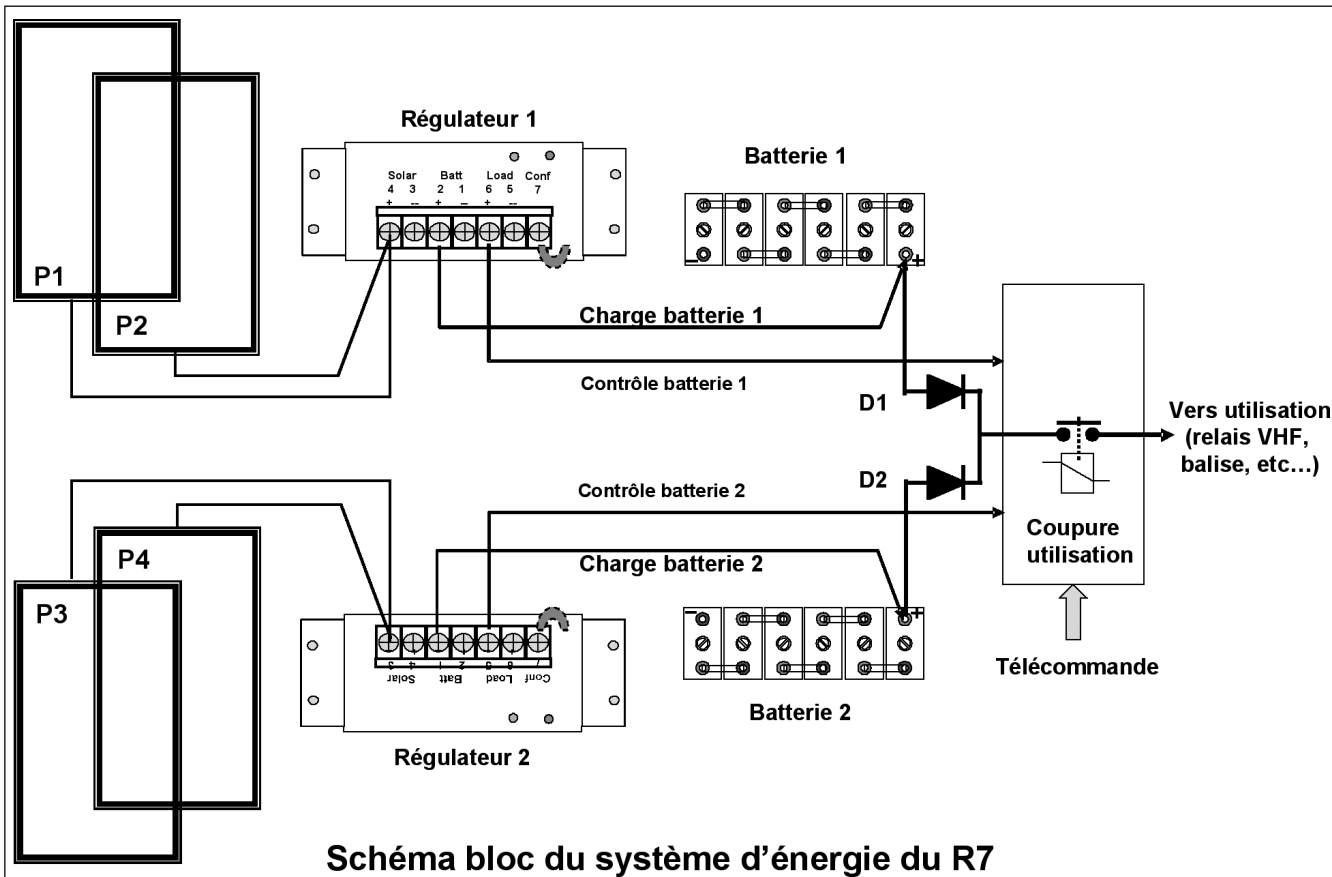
Régulateur 1

Solar Batt Load Conf
4 3 2 1 6 5 7
+ – + – + –

Batterie 1

–
+

P1

P2

Charge batterie 1

Contrôle batterie 1

D1

Vers utilisation (relais VHF, balise, etc…)

D2

Contrôle batterie 2

P4

Charge batterie 2

Coupure utilisation

P3

–
+

3 4 Solar 1 2 Batt 5 6 Load 7 Conf

Télécommande

Batterie 2

Régulateur 2

Schéma bloc du système d'énergie du R7